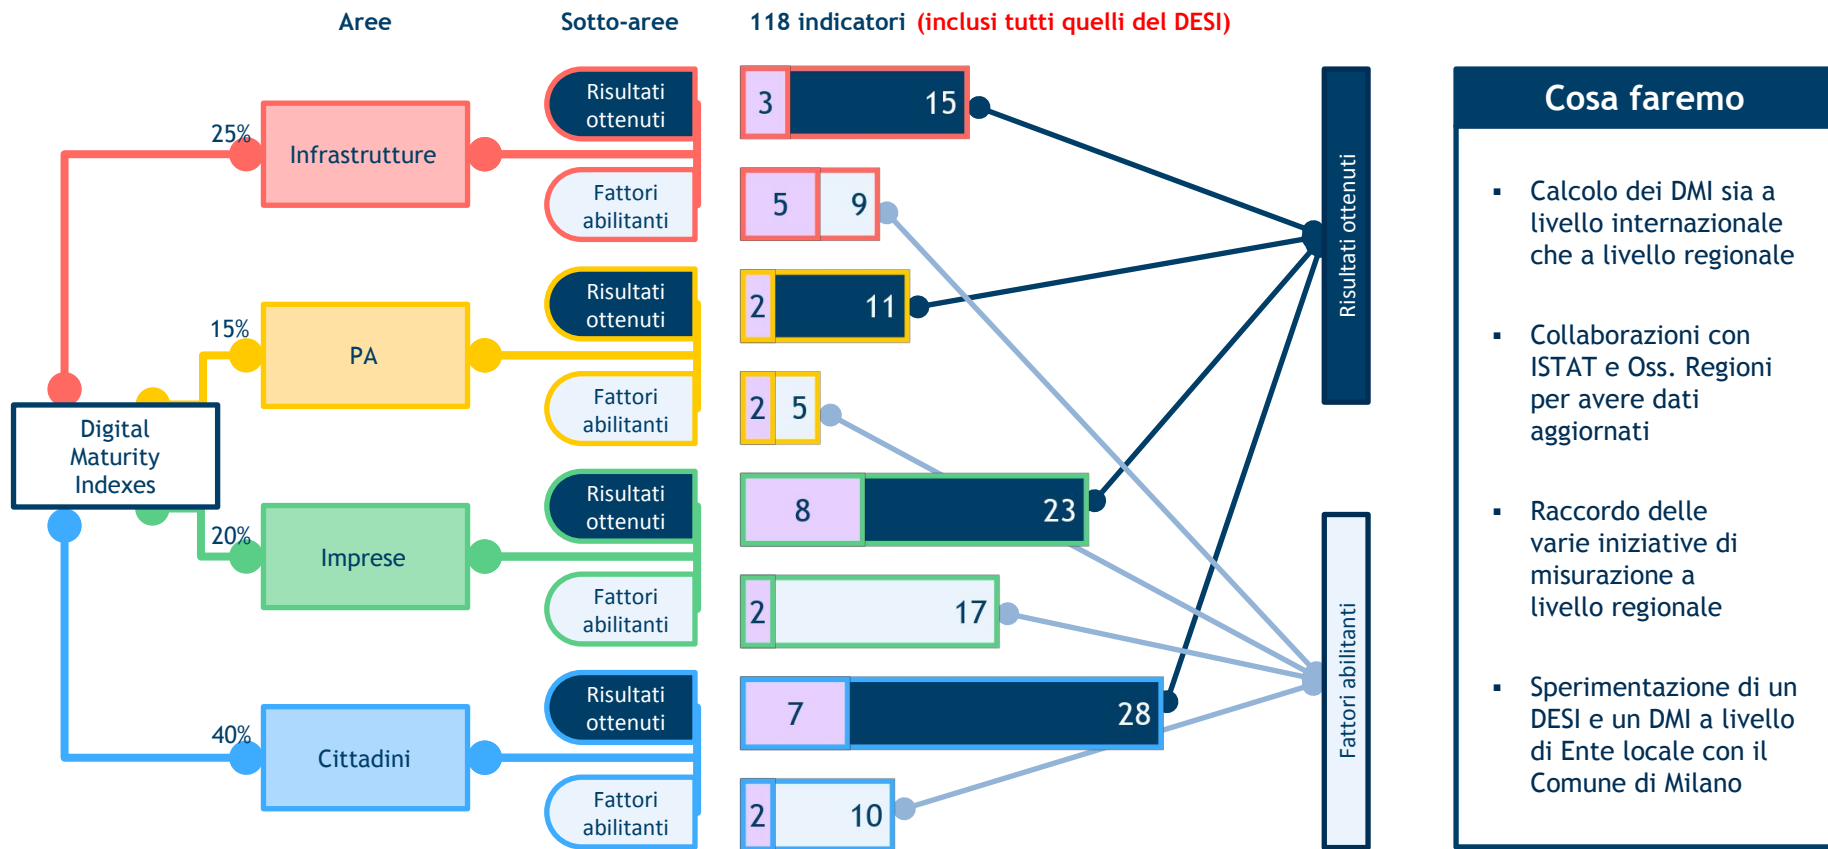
Aree

Sotto-aree

118 indicatori (inclusi tutti quelli del DESI)

Digital Maturity Indexes

25%

Infrastrutture

15%

PA

20%

Imprese

40%

Cittadini

Risultati ottenuti

Fattori abilitanti

Risultati ottenuti

Fattori abilitanti

Risultati ottenuti

Fattori abilitanti

Risultati ottenuti

Fattori abilitanti

3 15

5 9

2 11

2 5

8 23

2 17

7 28

2 10

Risultati ottenuti

Fattori abilitanti

Cosa faremo

▪ Calcolo dei DMI sia a livello internazionale che a livello regionale

▪ Collaborazioni con ISTAT e Oss. Regioni per avere dati aggiornati

▪ Raccordo delle varie iniziative di misurazione a livello regionale

▪ Sperimentazione di un DESI e un DMI a livello di Ente locale con il Comune di Milano